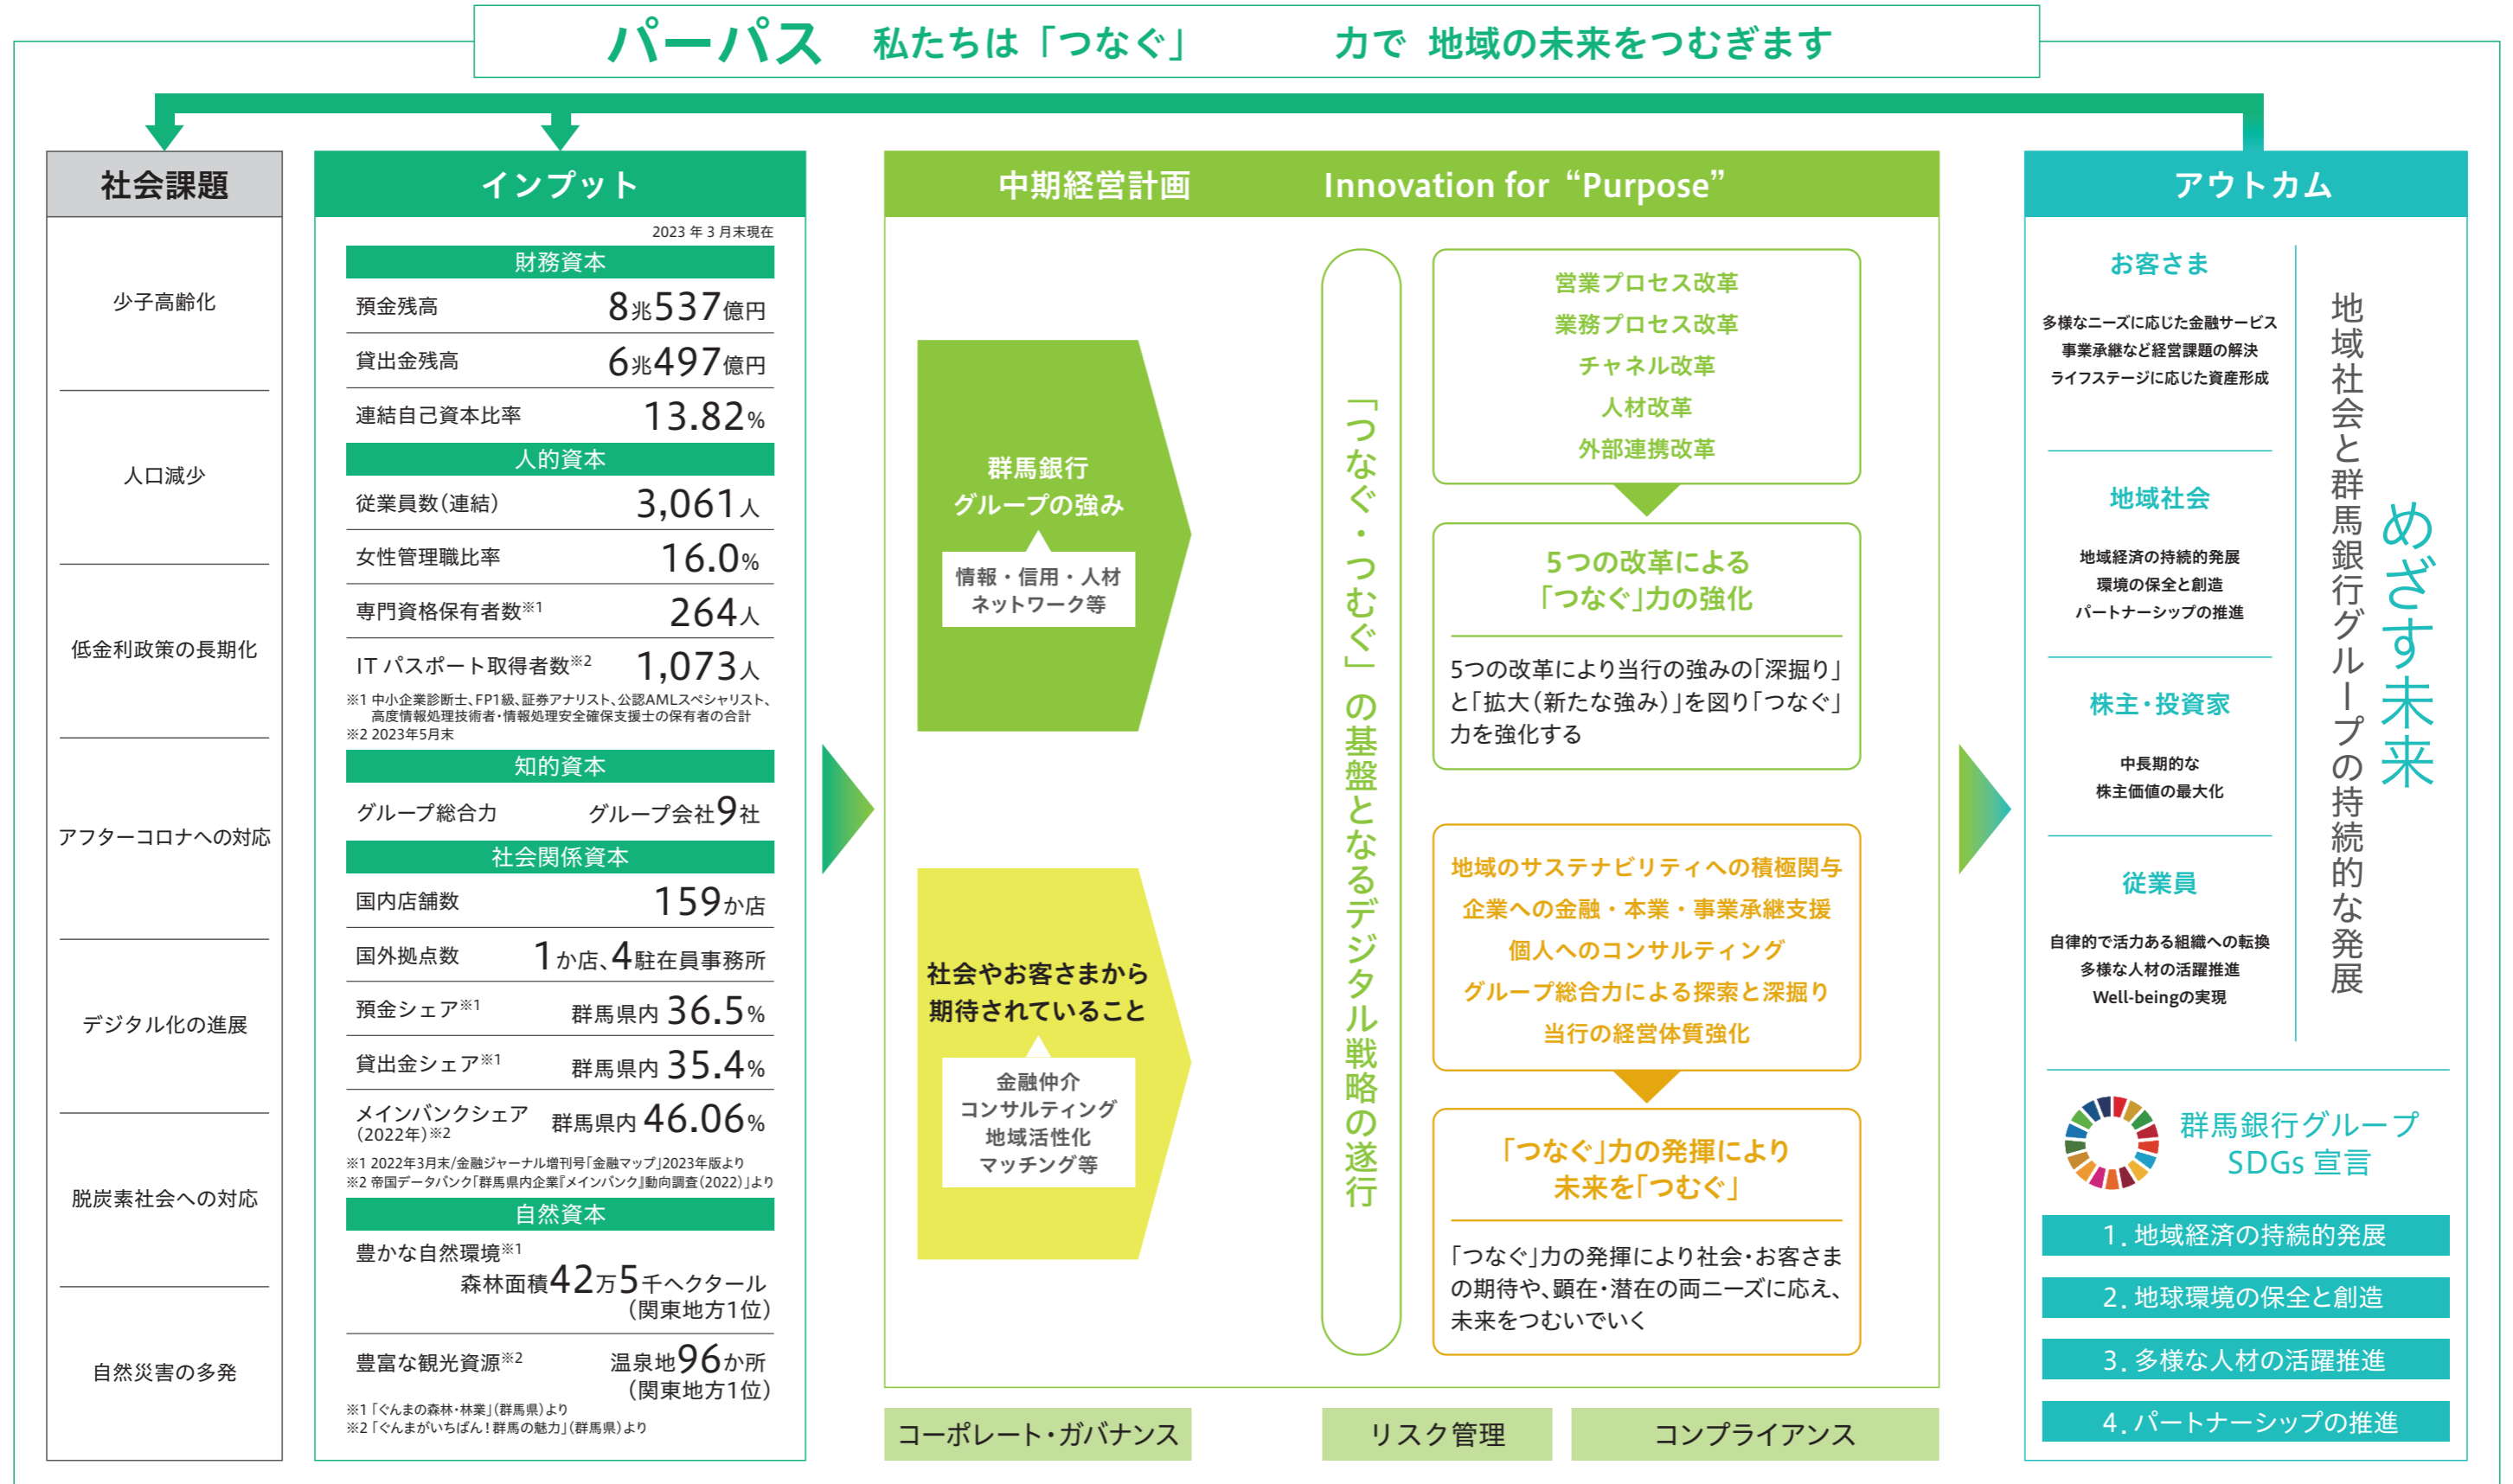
パーパス 私たちは「つなぐ」力で 地域の未来をつむぎます

社会課題

少子高齢化

人口減少

低金利政策の長期化

アフターコロナへの対応

デジタル化の進展

脱炭素社会への対応

自然災害の多発

インプット

2023年3月末現在

財務資本

| 預金残高 | 8兆537億円 |
|---|---|
| 貸出金残高 | 6兆497億円 |
| 連結自己資本比率 | 13.82% |

人的資本

| 従業員数(連結) | 3,061人 |
|---|---|
| 女性管理職比率 | 16.0% |
| 専門資格保有者数※1 | 264人 |
| ITパスポート取得者数※2 | 1,073人 |

※1 中小企業診断士、FP1級、証券アナリスト、公認AMLスペシャリスト、高度情報処理技術者・情報処理安全確保支援士の保有者の合計
※2 2023年5月末

知的資本

| グループ総合力 | グループ会社9社 |
|---|---|

社会関係資本

| 国内店舗数 | 159か店 |
|---|---|
| 国外拠点数 | 1か店、4駐在員事務所 |
| 預金シェア※1 | 群馬県内 36.5% |
| 貸出金シェア※1 | 群馬県内 35.4% |
| メインバンクシェア(2022年)※2 | 群馬県内 46.06% |

※1 2022年3月末/金融ジャーナル増刊号「金融マップ」2023年版より
※2 帝国データバンク「群馬県内企業『メインバンク』動向調査(2022)」より

自然資本

豊かな自然環境※1 森林面積42万5千ヘクタール(関東地方1位)

豊富な観光資源※2 温泉地96か所(関東地方1位)

※1「ぐんまの森林・林業」(群馬県)より
※2「ぐんまがいちばん!群馬の魅力」(群馬県)より

中期経営計画 Innovation for "Purpose"

群馬銀行グループの強み

情報・信用・人材ネットワーク等

社会やお客さまから期待されていること

金融仲介
コンサルティング
地域活性化
マッチング等

「つなぐ・つむぐ」の基盤となるデジタル戦略の遂行

営業プロセス改革
業務プロセス改革
チャネル改革
人材改革
外部連携改革

5つの改革による「つなぐ」力の強化

5つの改革により当行の強みの「深掘り」と「拡大(新たな強み)」を図り「つなぐ」力を強化する

地域のサステナビリティへの積極関与
企業への金融・本業・事業承継支援
個人へのコンサルティング
グループ総合力による探索と深掘り
当行の経営体質強化

「つなぐ」力の発揮により未来を「つむぐ」

「つなぐ」力の発揮により社会・お客さまの期待や、顕在・潜在の両ニーズに応え、未来をつむいでいく

コーポレート・ガバナンス　リスク管理　コンプライアンス

アウトカム

お客さま

多様なニーズに応じた金融サービス
事業承継など経営課題の解決
ライフステージに応じた資産形成

地域社会

地域経済の持続的発展
環境の保全と創造
パートナーシップの推進

株主・投資家

中長期的な株主価値の最大化

従業員

自律的で活力ある組織への転換
多様な人材の活躍推進
Well-beingの実現

地域社会と群馬銀行グループの持続的な発展

めざす未来

群馬銀行グループ SDGs宣言

1. 地域経済の持続的発展
2. 地球環境の保全と創造
3. 多様な人材の活躍推進
4. パートナーシップの推進